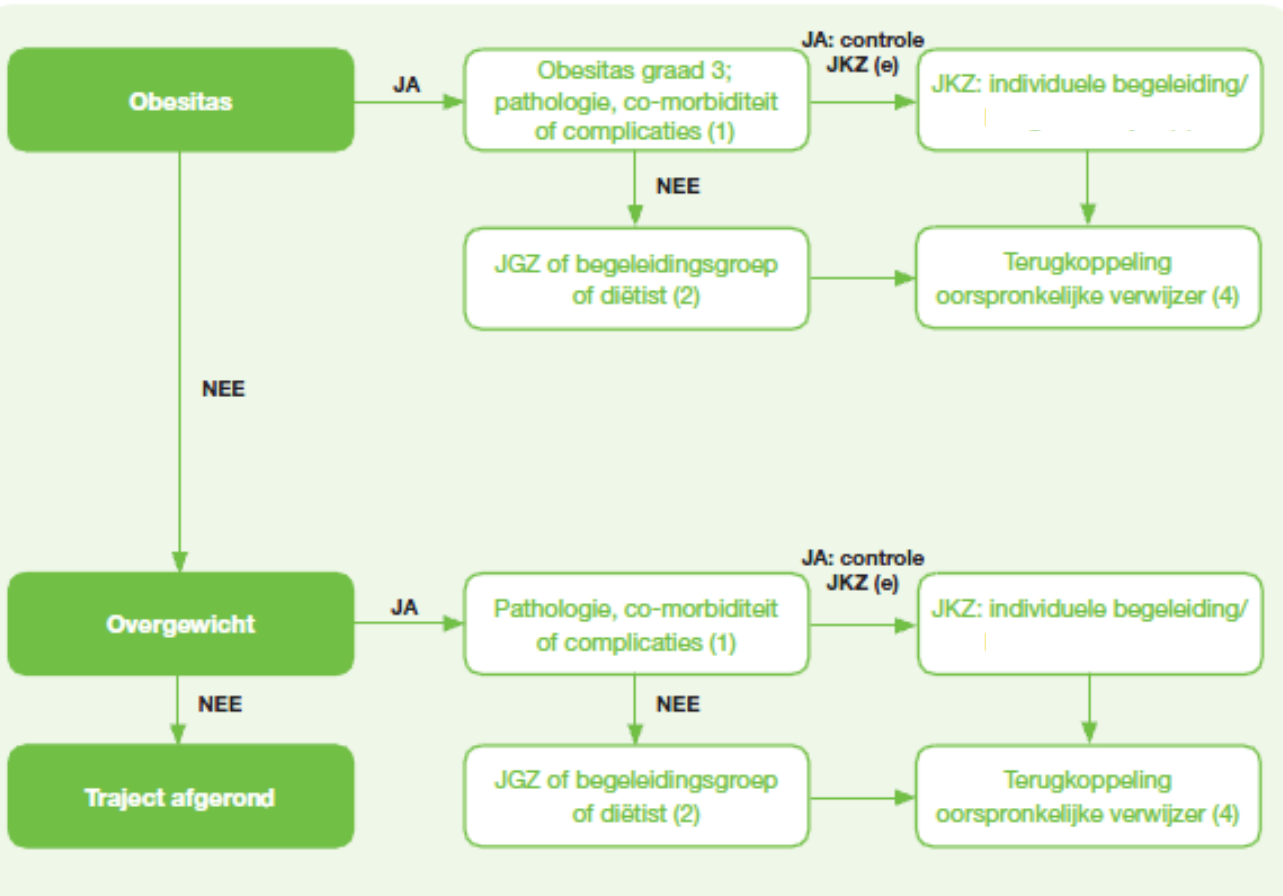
Obesitas

JA

Obesitas graad 3; pathologie, co-morbiditeit of complicaties (1)

JA: controle JKZ (e)

JKZ: individuele begeleiding/ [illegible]

NEE

JGZ of begeleidingsgroep of diëtist (2)

Terugkoppeling oorspronkelijke verwijzer (4)

NEE

Overgewicht

JA

Pathologie, co-morbiditeit of complicaties (1)

JA: controle JKZ (e)

JKZ: individuele begeleiding/ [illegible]

NEE

NEE

Traject afgerond

JGZ of begeleidingsgroep of diëtist (2)

Terugkoppeling oorspronkelijke verwijzer (4)